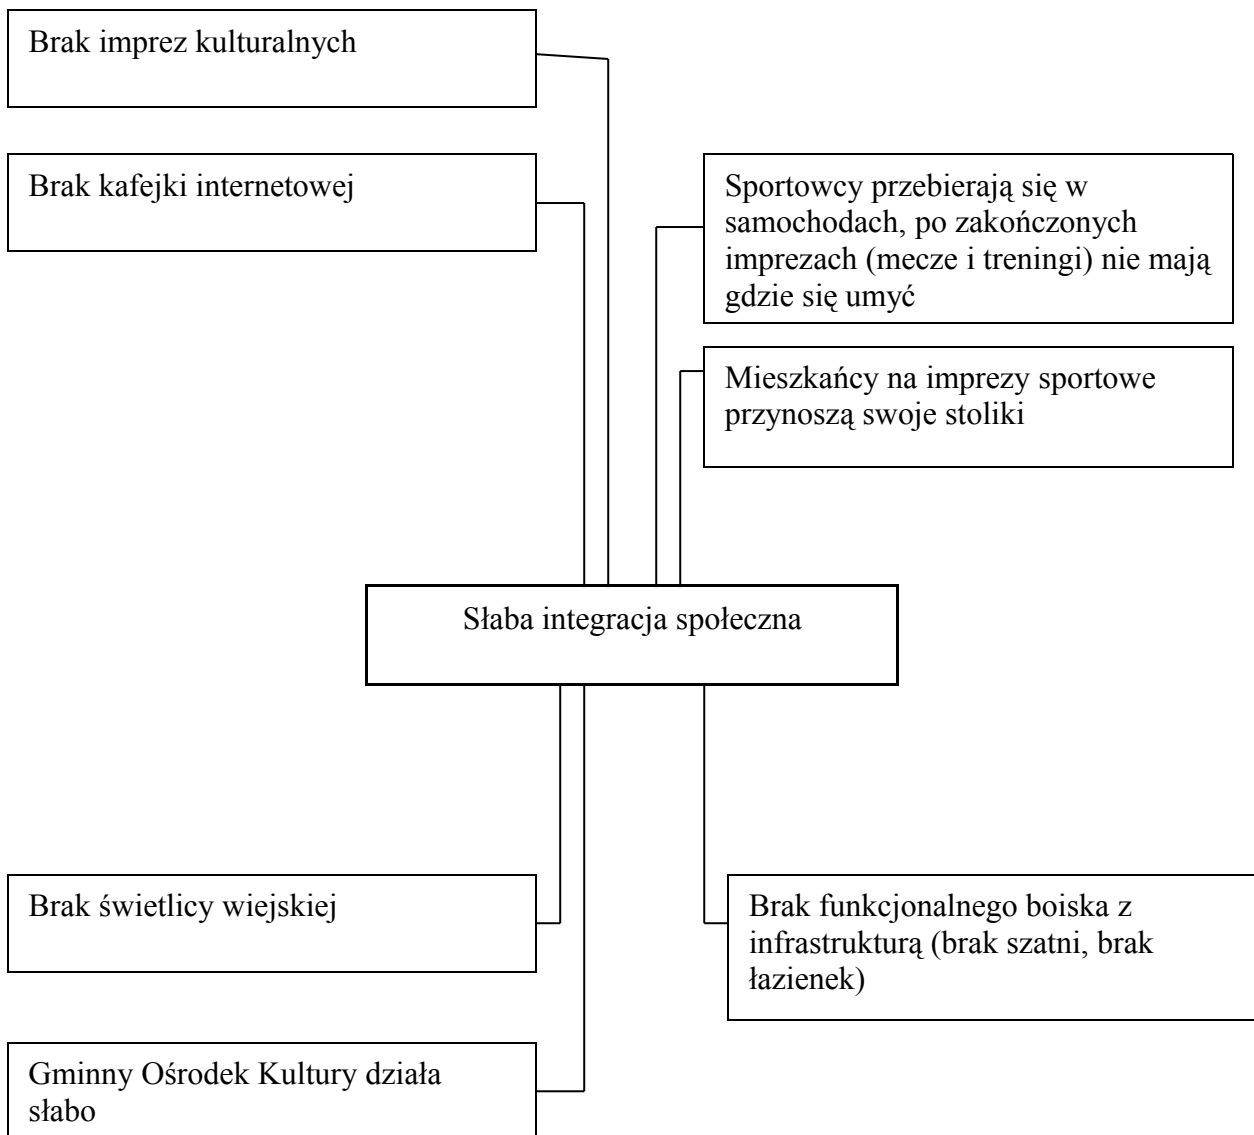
Brak imprez kulturalnych

Brak kafejki internetowej

Sportowcy przebierają się w samochodach, po zakończonych imprezach (mecze i treningi) nie mają gdzie się umyć

Mieszkańcy na imprezy sportowe przynoszą swoje stoliki

Słaba integracja społeczna

Brak świetlicy wiejskiej

Brak funkcjonalnego boiska z infrastrukturą (brak szatni, brak łazienek)

Gminny Ośrodek Kultury działa słabo